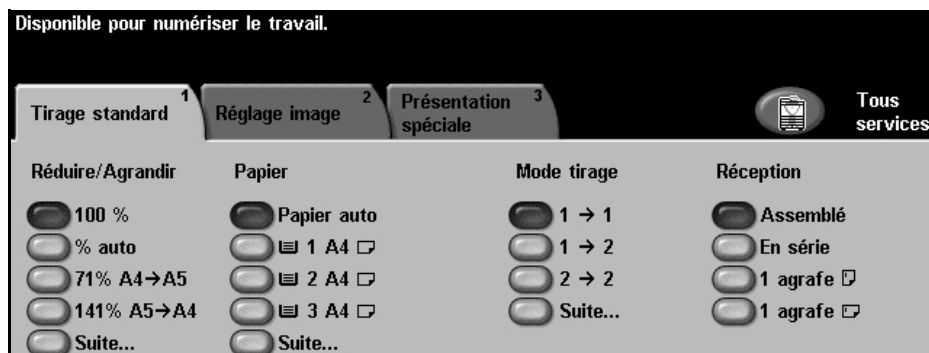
Disponible pour numériser le travail.

Tirage standard 1

Réglage image 2

Présentation spéciale 3

Tous services

| Réduire/Agrandir | Papier | Mode tirage | Réception |
|---|---|---|---|
| 100 % | Papier auto | $1 \rightarrow 1$ | Assemblé |
| % auto | 1 A4 | $1 \rightarrow 2$ | En série |
| 71% A4→A5 | 2 A4 | $2 \rightarrow 2$ | 1 agrafe |
| 141% A5→A4 | 3 A4 | Suite... | 1 agrafe |
| Suite... | Suite... | | |